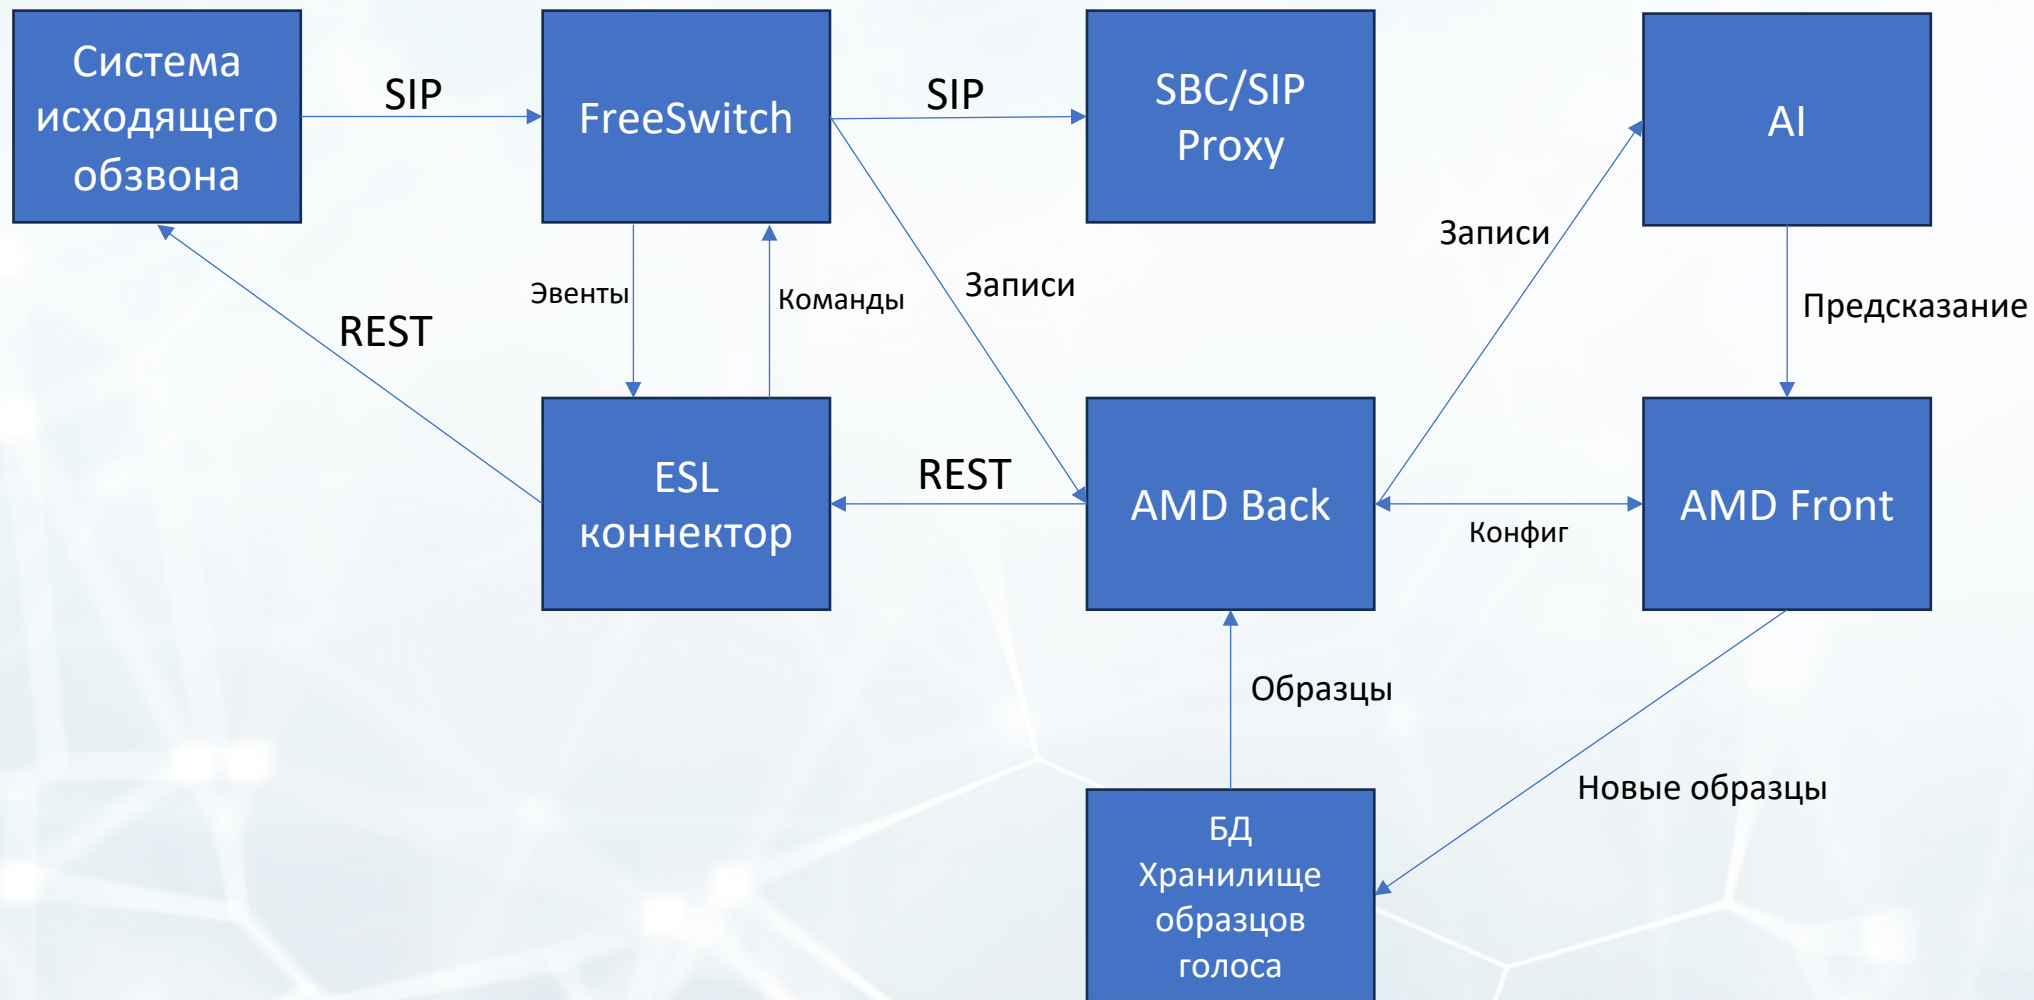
Система исходящего обзвона

SIP

FreeSwitch

SIP

SBC/SIP Proxy

AI

Записи

Эвенты

Команды

Записи

Предсказание

REST

ESL коннектор

REST

AMD Back

Конфиг

AMD Front

Образцы

Новые образцы

БД Хранилище образцов голоса